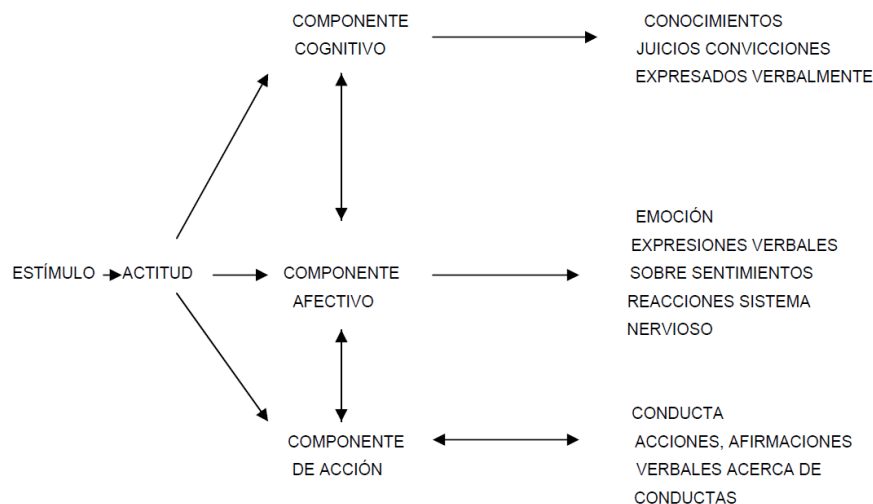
COMPONENTE COGNITIVO

CONOCIMIENTOS
JUICIOS CONVICCIONES
EXPRESADOS VERBALMENTE

ESTÍMULO ACTITUD

COMPONENTE AFECTIVO

EMOCIÓN
EXPRESIONES VERBALES
SOBRE SENTIMIENTOS
REACCIONES SISTEMA NERVIOSO

COMPONENTE DE ACCIÓN

CONDUCTA
ACCIONES, AFIRMACIONES
VERBALES ACERCA DE
CONDUCTAS